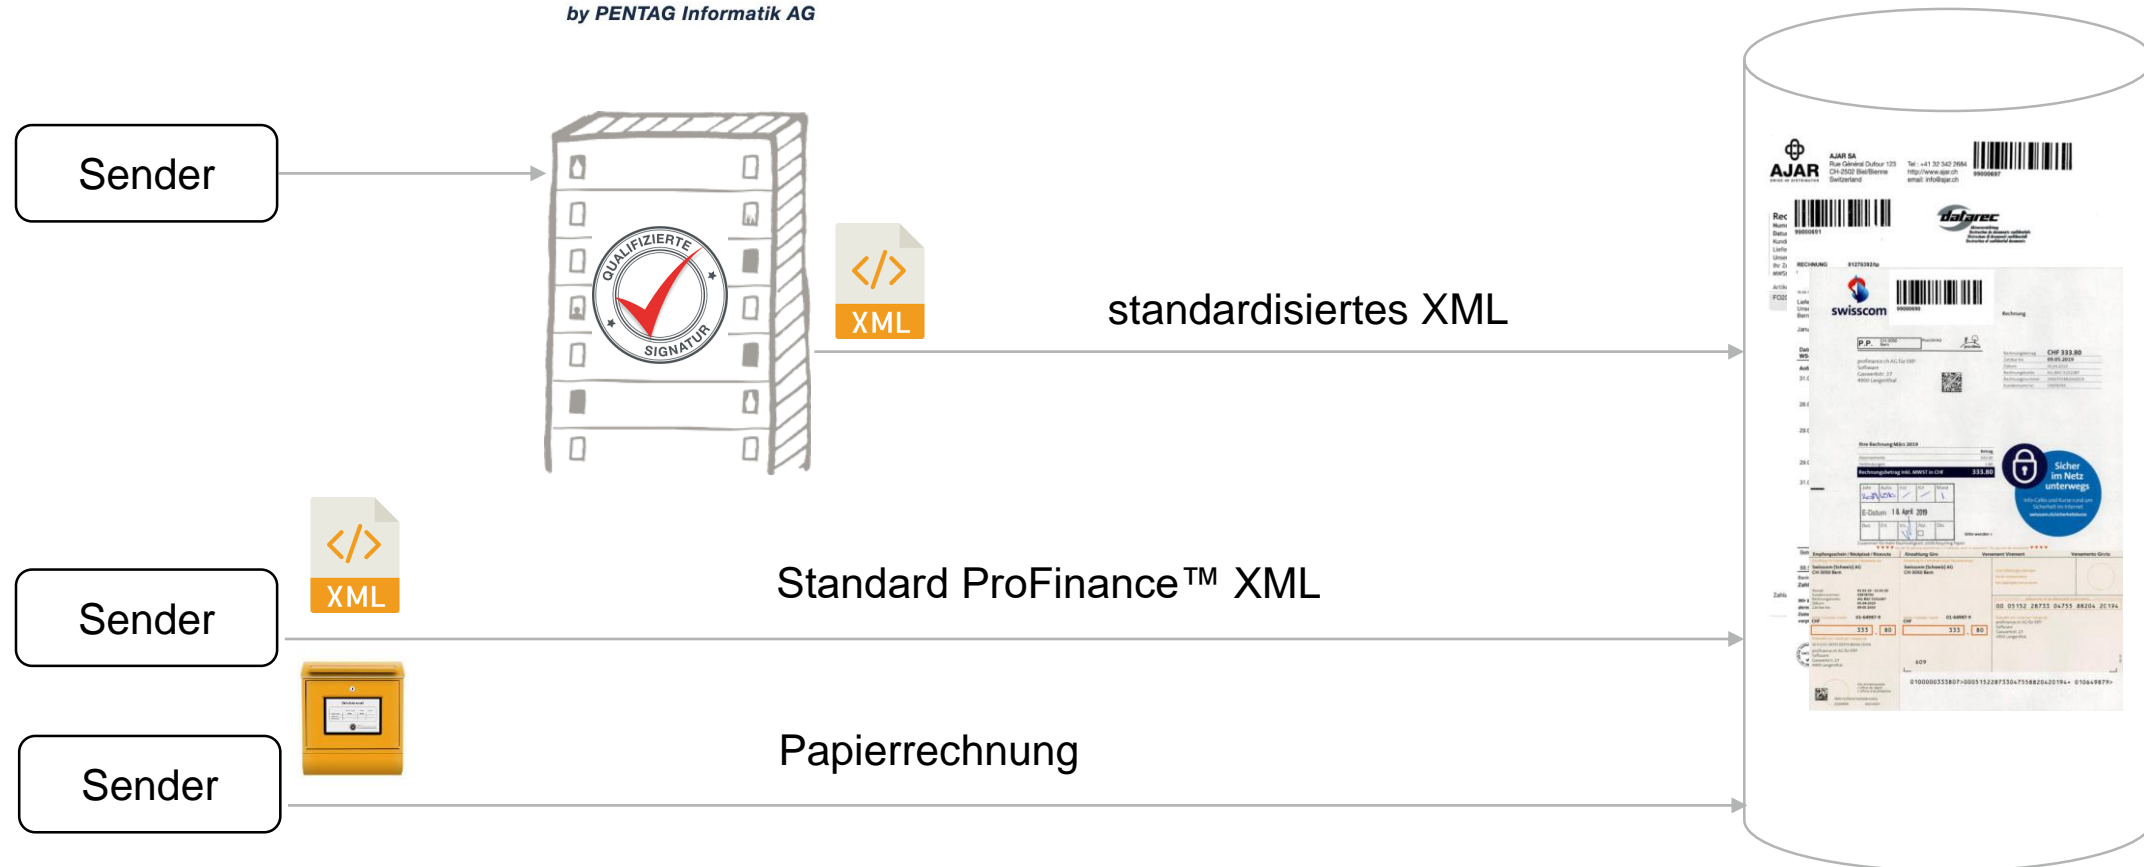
by PENTAG Informatik AG

Sender

QUALIFIZIERTE SIGNATUR

</>
XML

standardisiertes XML

AJAR
swisscom
datarec
Sicher im Netz unterwegs

</>
XML

Sender

Standard ProFinance™ XML

Sender

Papierrechnung